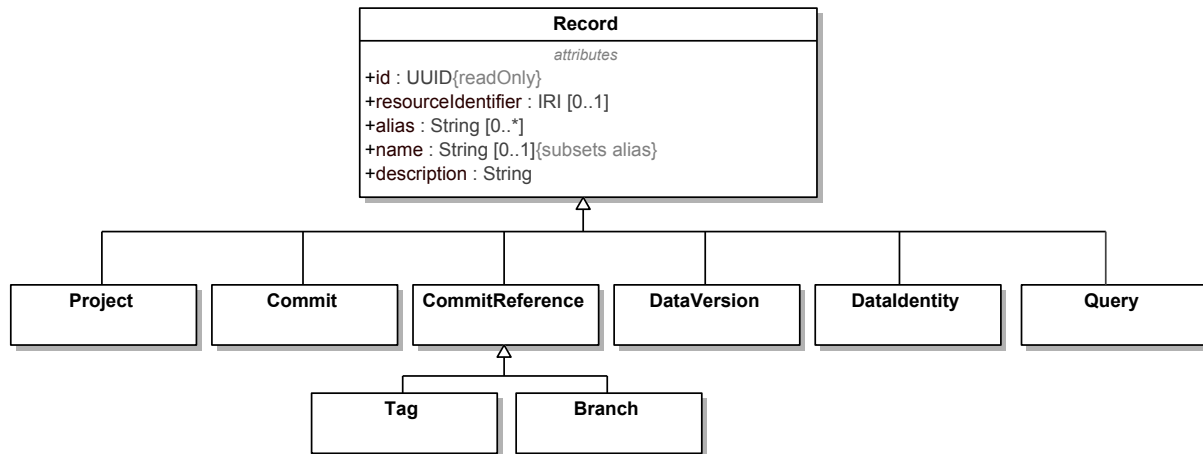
Record

attributes

+id : UUID{readOnly}
+resourceIdentifier : IRI [0..1]
+alias : String [0..*]
+name : String [0..1]{subsets alias}
+description : String

Project

Commit

CommitReference

DataVersion

DataIdentity

Query

Tag

Branch